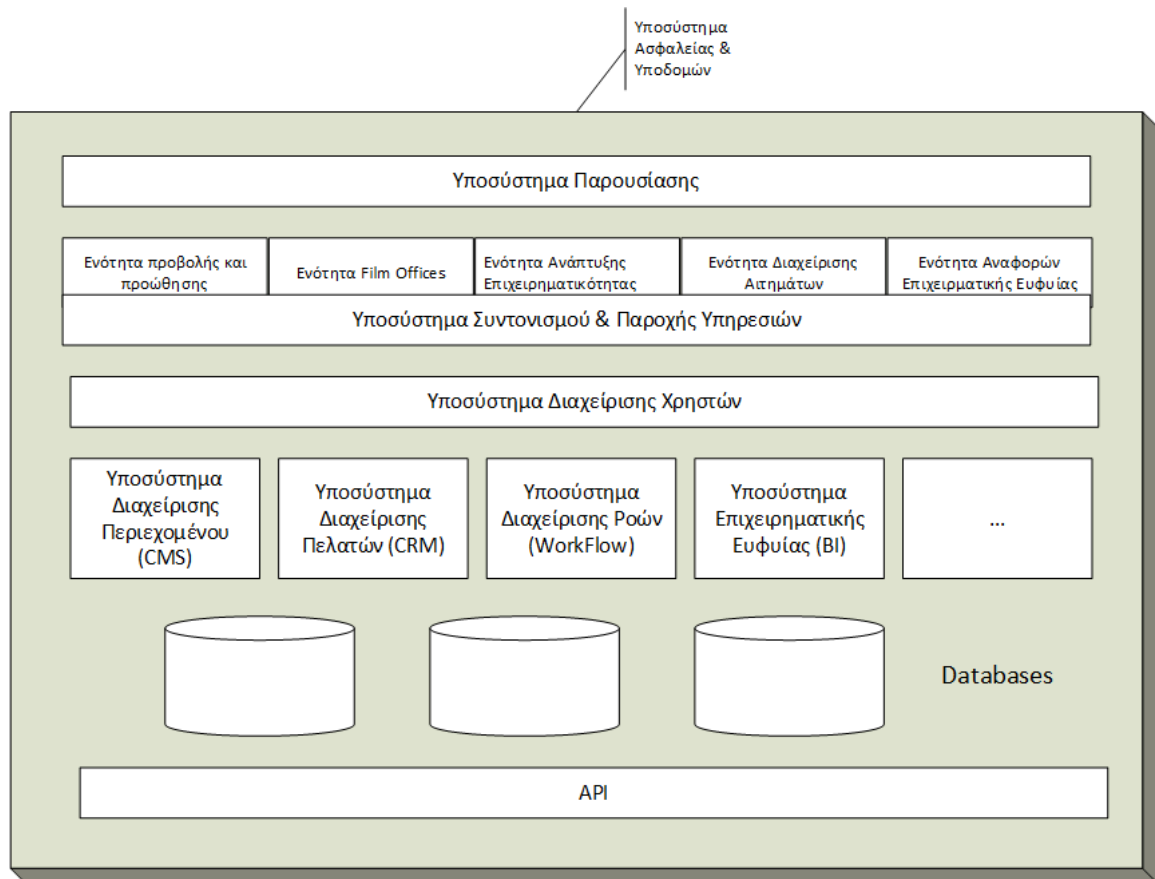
Υποσύστημα Ασφαλείας & Υποδομών

Υποσύστημα Παρουσίασης

Ενότητα προβολής και προώθησης

Ενότητα Film Offices

Ενότητα Ανάπτυξης Επιχειρηματικότητας

Ενότητα Διαχείρισης Αιτημάτων

Ενότητα Αναφορών Επιχειρηματικής Ευφυίας

Υποσύστημα Συντονισμού & Παροχής Υπηρεσιών

Υποσύστημα Διαχείρισης Χρηστών

Υποσύστημα Διαχείρισης Περιεχομένου (CMS)

Υποσύστημα Διαχείρισης Πελατών (CRM)

Υποσύστημα Διαχείρισης Ροών (WorkFlow)

Υποσύστημα Επιχειρηματικής Ευφυίας (BI)

...

Databases

API